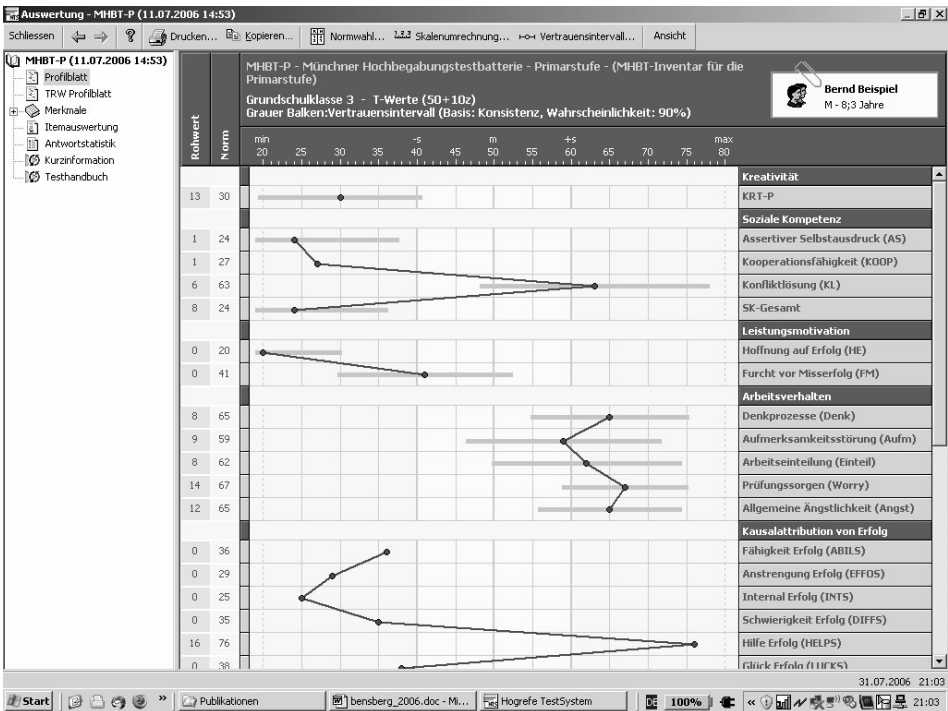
Auswertung - MHBT-P (11.07.2006 14:53)

Schliessen | ? | Drucken... | Kopieren... | Normwahl... | Skalenumrechnung... | Vertrauensintervall... | Ansicht

MHBT-P (11.07.2006 14:53)
Profilblatt
TRW Profilblatt
Merkmale
Itemauswertung
Antwortstatistik
Kurzinformation
Testhandbuch

MHBT-P - Münchner Hochbegabungstestbatterie - Primarstufe - (MHBT-Inventar für die Primarstufe)
Grundschulklasse 3 - T-Werte (50+10z)
Grauer Balken:Vertrauensintervall (Basis: Konsistenz, Wahrscheinlichkeit: 90%)

Bernd Beispiel
M - 8;3 Jahre

Rohwert | Norm

min 20 | 25 | 30 | -s 35 | 40 | 45 | m 50 | 55 | +s 60 | 65 | 70 | 75 | max 80

| Rohwert | Norm | Skala |
|---|---|---|
| | | Kreativität |
| 13 | 30 | KRT-P |
| | | Soziale Kompetenz |
| 1 | 24 | Assertiver Selbstausdruck (AS) |
| 1 | 27 | Kooperationsfähigkeit (KOOP) |
| 6 | 63 | Konfliktlösung (KL) |
| 8 | 24 | SK-Gesamt |
| | | Leistungsmotivation |
| 0 | 20 | Hoffnung auf Erfolg (HE) |
| 0 | 41 | Furcht vor Misserfolg (FM) |
| | | Arbeitsverhalten |
| 8 | 65 | Denkprozesse (Denk) |
| 9 | 59 | Aufmerksamkeitsstörung (Aufm) |
| 8 | 62 | Arbeitseinteilung (Einteil) |
| 14 | 67 | Prüfungssorgen (Worry) |
| 12 | 65 | Allgemeine Ängstlichkeit (Angst) |
| | | Kausalattribution von Erfolg |
| 0 | 36 | Fähigkeit Erfolg (ABILS) |
| 0 | 29 | Anstrengung Erfolg (EFFOS) |
| 0 | 25 | Internal Erfolg (INTS) |
| 0 | 35 | Schwierigkeit Erfolg (DIFFS) |
| 16 | 76 | Hilfe Erfolg (HELPS) |
| 0 | 38 | Glück Erfolg (LUCKS) |

31.07.2006 21:03

Start | Publikationen | bensberg_2006.doc - Mi... | Hogrefe TestSystem | DE | 100% | 21:03